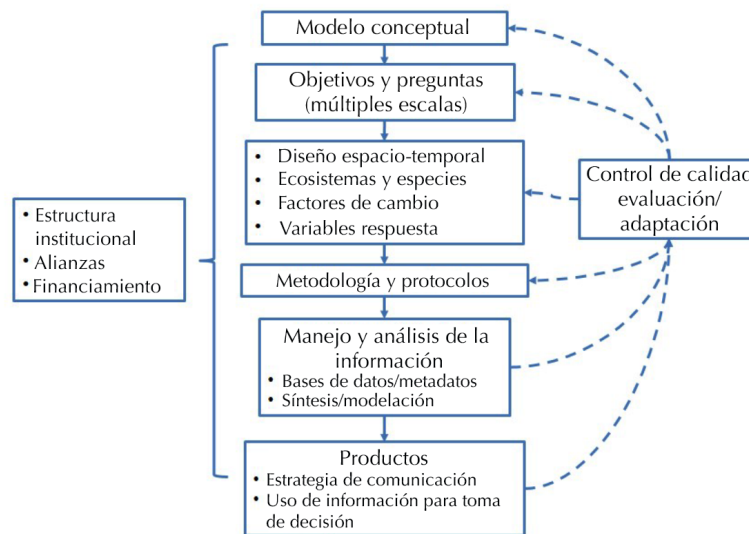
Modelo conceptual

Objetivos y preguntas (múltiples escalas)

• Diseño espacio-temporal
• Ecosistemas y especies
• Factores de cambio
• Variables respuesta

Metodología y protocolos

Manejo y análisis de la información
• Bases de datos/metadatos
• Síntesis/modelación

Productos
• Estrategia de comunicación
• Uso de información para toma de decisión

• Estructura institucional
• Alianzas
• Financiamiento

Control de calidad evaluación/ adaptación